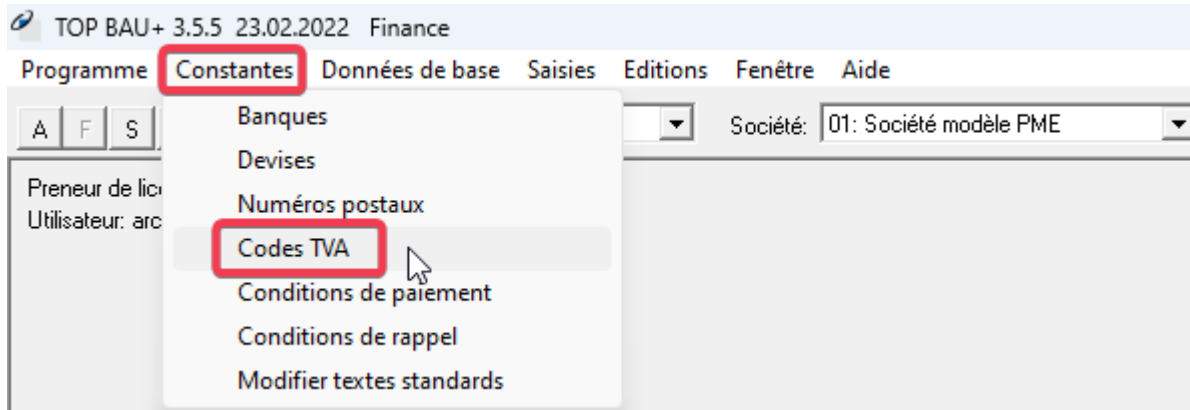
TOP BAU+ 3.5.5 23.02.2022 Finance

Programme Constantes Données de base Saisies Editions Fenêtre Aide

A F S

Société: 01: Société modèle PME

Preneur de lic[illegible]
Utilisateur: arc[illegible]

Banques
Devises
Numéros postaux
Codes TVA
Conditions de paiement
Conditions de rappel
Modifier textes standards